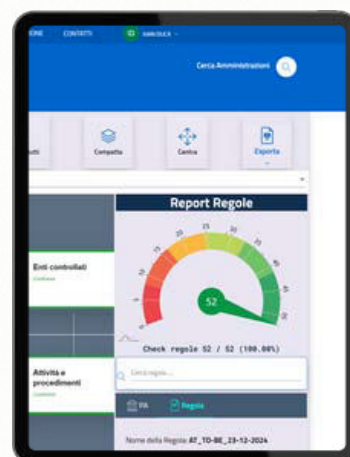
IONE CONTATTI IO IVAN DULK

Cerca Amministrazioni

utti Compatta Carica Esporta

Report Regole

0 5 10 15 20 25 30 35 40 45 50

52

Check regole 52 / 52 (100.00%)

Enti controllati
Continua

Cerca regola...

Attività e procedimenti
Continua

PA Regole

Nome della Regola: AT_TO-BE_23-12-2024